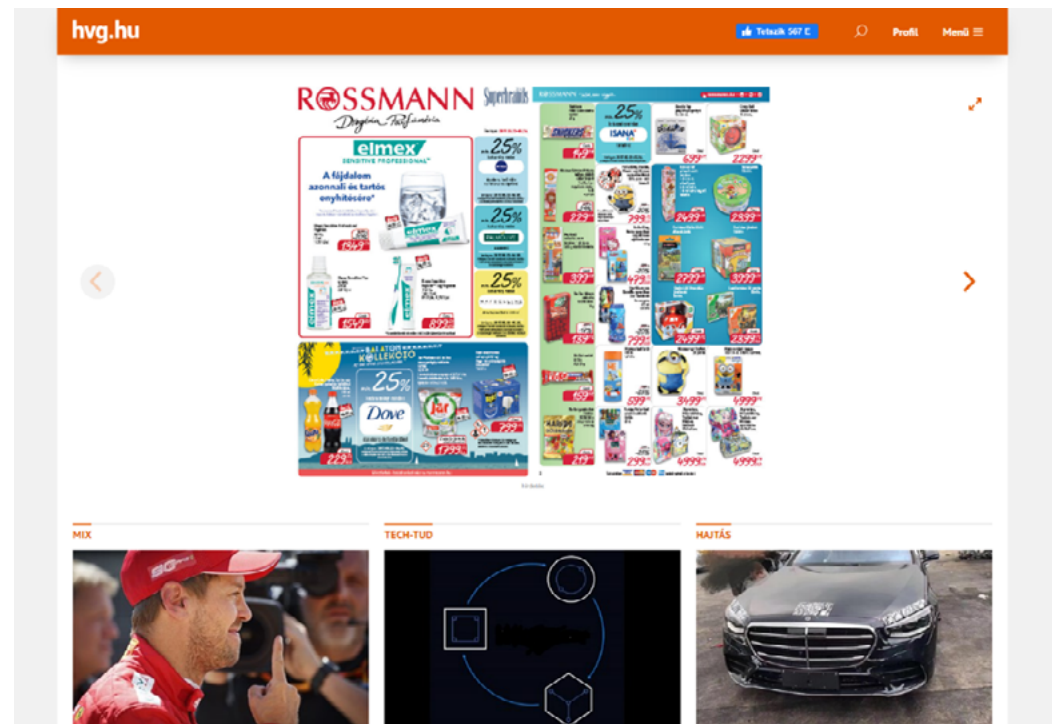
hvg.hu

Tetszik 567 E

Profil

Menü

ROSSMANN

Drogéria Parfüméria

Superbrands

elmex

SENSITIVE PROFESSIONAL

A fájdalom azonnali és tartós enyhítésére*

25%

25%

25%

ISANA

25%

SNICKERS

KOLLEKCIÓ

25%

Dove

MIX

TECH-TUD

HAJTÁS